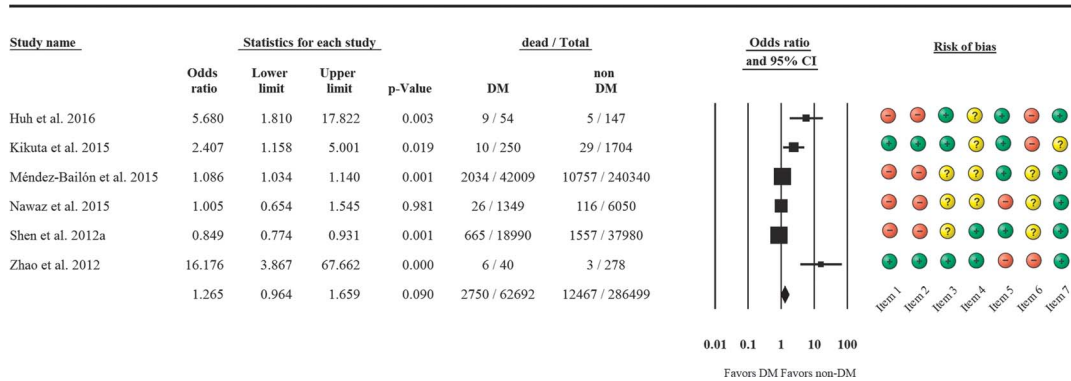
| Study name | Odds ratio | Lower limit | Upper limit | p-Value | DM | non DM |
|---|---|---|---|---|---|---|
| Huh et al. 2016 | 5.680 | 1.810 | 17.822 | 0.003 | 9 / 54 | 5 / 147 |
| Kikuta et al. 2015 | 2.407 | 1.158 | 5.001 | 0.019 | 10 / 250 | 29 / 1704 |
| Méndez-Bailón et al. 2015 | 1.086 | 1.034 | 1.140 | 0.001 | 2034 / 42009 | 10757 / 240340 |
| Nawaz et al. 2015 | 1.005 | 0.654 | 1.545 | 0.981 | 26 / 1349 | 116 / 6050 |
| Shen et al. 2012a | 0.849 | 0.774 | 0.931 | 0.001 | 665 / 18990 | 1557 / 37980 |
| Zhao et al. 2012 | 16.176 | 3.867 | 67.662 | 0.000 | 6 / 40 | 3 / 278 |
| | 1.265 | 0.964 | 1.659 | 0.090 | 2750 / 62692 | 12467 / 286499 |

Statistics for each study

dead / Total

Odds ratio and 95% CI

0.01 0.1 1 10 100

Favors DM Favors non-DM

Risk of bias

Item 1 Item 2 Item 3 Item 4 Item 5 Item 6 Item 7